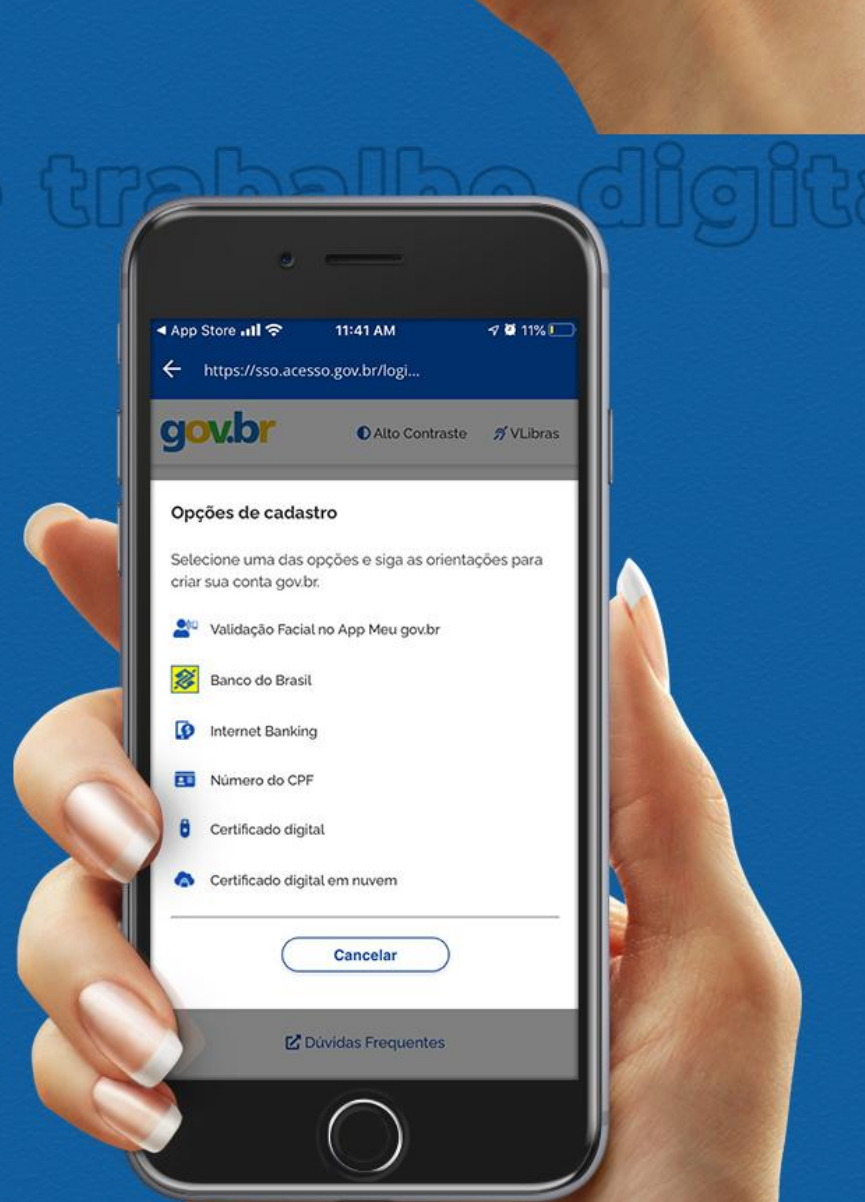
trabalho digita

◂ App Store 11:41 AM 11%

https://sso.acesso.gov.br/logi...

gov.br

Alto Contraste

VLibras

Opções de cadastro

Selecione uma das opções e siga as orientações para criar sua conta gov.br.

Validação Facial no App Meu gov.br

Banco do Brasil

Internet Banking

Número do CPF

Certificado digital

Certificado digital em nuvem

Cancelar

Dúvidas Frequentes